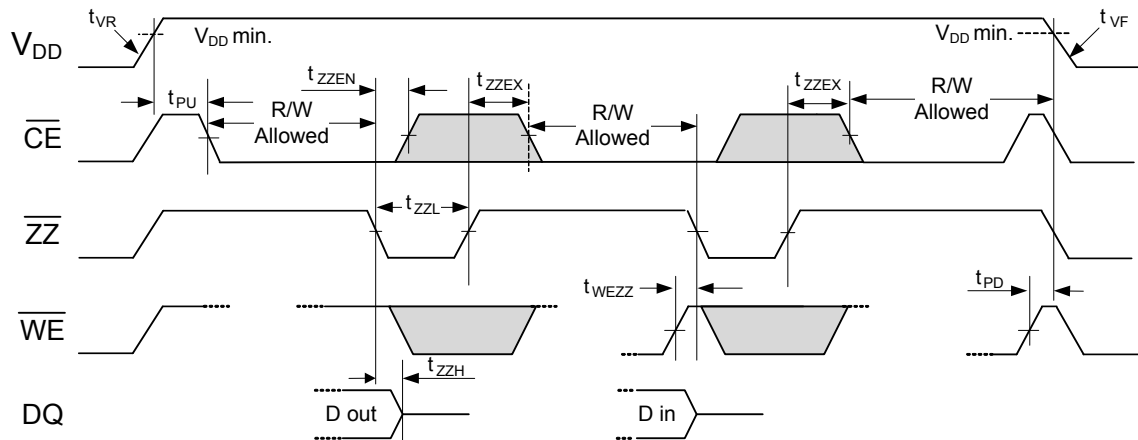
$t_{VR}$
$V_{DD}$
$V_{DD}$ min.
$t_{PU}$
R/W Allowed
$t_{ZZEN}$
$t_{ZZEX}$
R/W Allowed
$t_{ZZEX}$
R/W Allowed
$V_{DD}$ min.
$t_{VF}$
$\overline{CE}$
$t_{ZZL}$
$\overline{ZZ}$
$t_{WEZZ}$
$t_{PD}$
$\overline{WE}$
$t_{ZZH}$
DQ
D out
D in